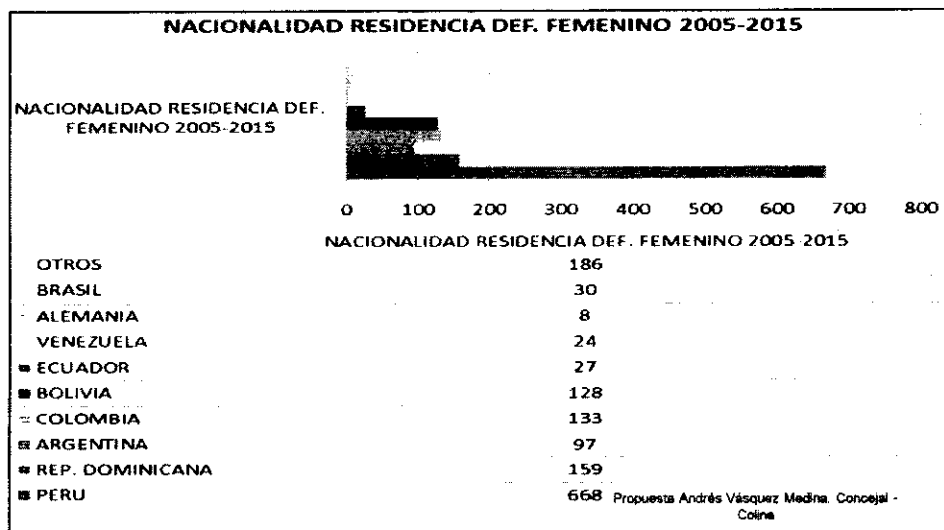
NACIONALIDAD RESIDENCIA DEF. FEMENINO 2005-2015

NACIONALIDAD RESIDENCIA DEF. FEMENINO 2005-2015

0 100 200 300 400 500 600 700 800

NACIONALIDAD RESIDENCIA DEF. FEMENINO 2005-2015

| | |
|---|---|
| OTROS | 186 |
| BRASIL | 30 |
| ALEMANIA | 8 |
| VENEZUELA | 24 |
| ECUADOR | 27 |
| BOLIVIA | 128 |
| COLOMBIA | 133 |
| ARGENTINA | 97 |
| REP. DOMINICANA | 159 |
| PERU | 668 |

Propuesta Andrés Vásquez Medina. Concejal - Colina